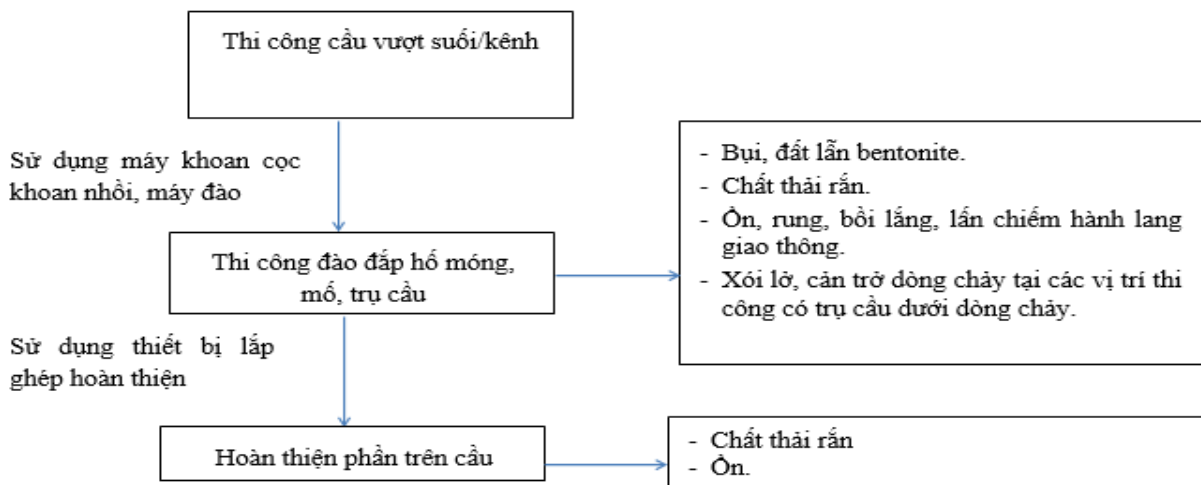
Thi công cầu vượt suối/kênh

Sử dụng máy khoan cọc khoan nhồi, máy đào

Thi công đào đắp hố móng, mố, trụ cầu

- Bụi, đất lẫn bentonite.
- Chất thải rắn.
- Ồn, rung, bồi lắng, lấn chiếm hành lang giao thông.
- Xói lở, cản trở dòng chảy tại các vị trí thi công có trụ cầu dưới dòng chảy.

Sử dụng thiết bị lắp ghép hoàn thiện

Hoàn thiện phần trên cầu

- Chất thải rắn
- Ồn.